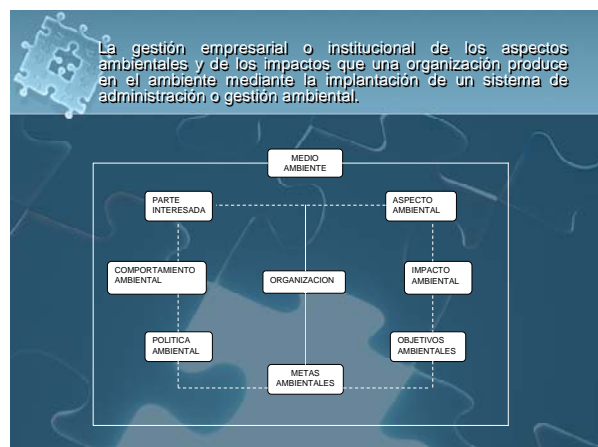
La gestión empresarial o institucional de los aspectos ambientales y de los impactos que una organización produce en el ambiente mediante la implantación de un sistema de administración o gestión ambiental.

MEDIO AMBIENTE

PARTE INTERESADA

ASPECTO AMBIENTAL

COMPORTAMIENTO AMBIENTAL

ORGANIZACION

IMPACTO AMBIENTAL

POLITICA AMBIENTAL

OBJETIVOS AMBIENTALES

METAS AMBIENTALES